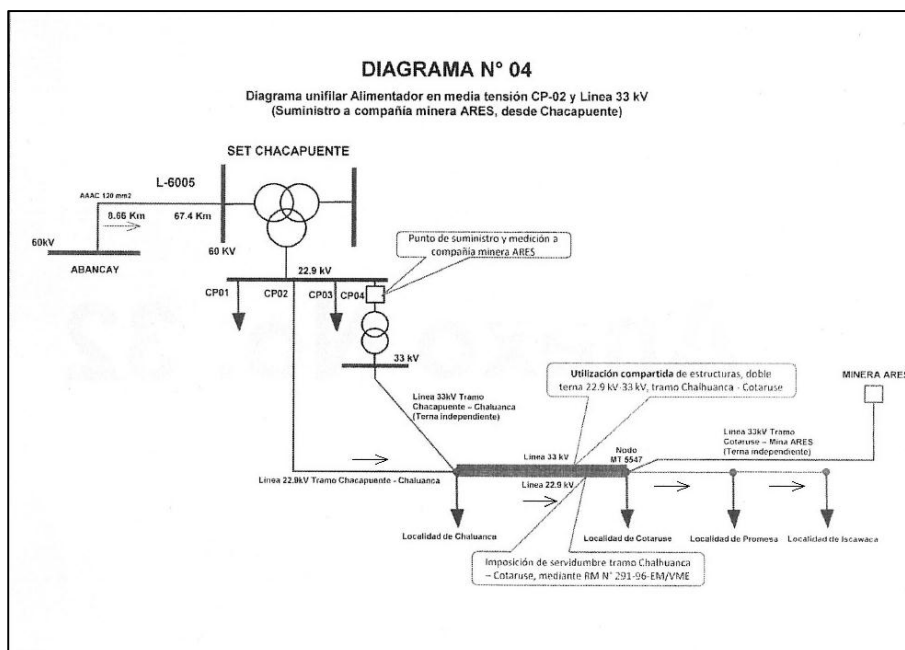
DIAGRAMA N° 04

Diagrama unifilar Alimentador en media tensión CP-02 y Linea 33 kV
(Suministro a compañía minera ARES, desde Chacapuente)

SET CHACAPUENTE

L-6005

AAAC 120 mm2

8.66 Km

67.4 Km

60kV

ABANCAY

60 KV

22.9 kV

Punto de suministro y medición a compañía minera ARES

CP01

CP02

CP03

CP04

33 kV

Utilización compartida de estructuras, doble terna 22.9 kV-33 kV, tramo Chalhuanca - Cotaruse

MINERA ARES

Linea 33kV Tramo Chacapuente – Chaluanca (Terna independiente)

Linea 33kV Tramo Cotaruse – Mina ARES (Terna independiente)

Nodo MT 5547

Linea 33 kV

Linea 22.9 kV

Linea 22.9kV Tramo Chacapuente - Chaluanca

Localidad de Chaluanca

Localidad de Cotaruse

Localidad de Promesa

Localidad de Iscawaca

Imposición de servidumbre tramo Chalhuanca – Cotaruse, mediante RM N° 291-96-EM/VME